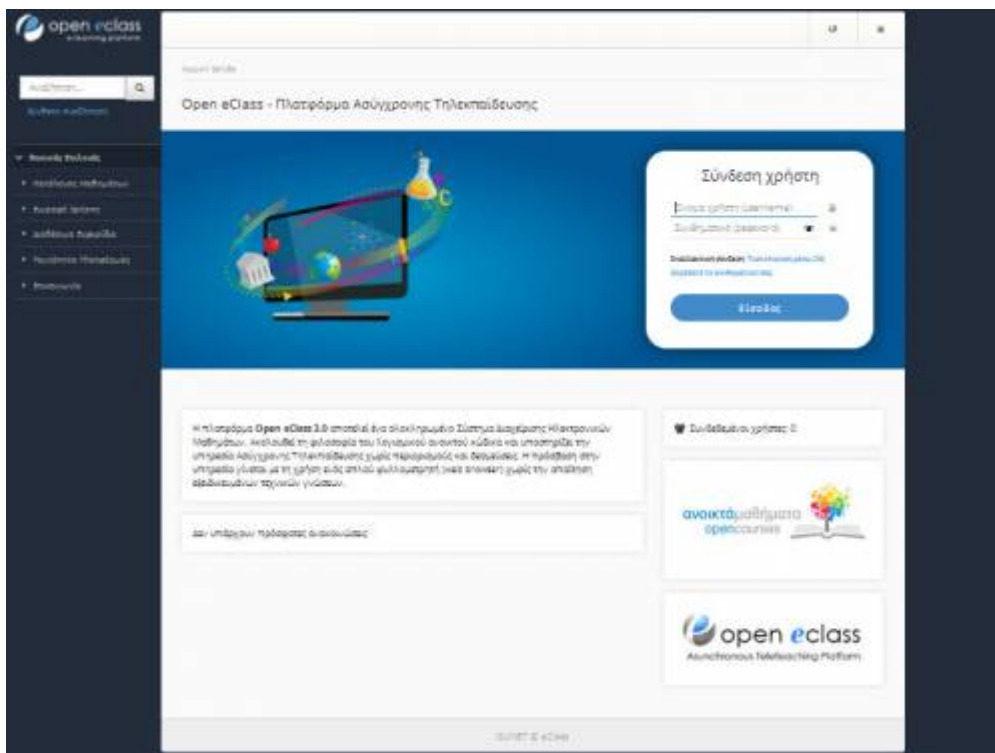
open eclass
e-learning platform

Αναζήτηση...

Σύνθετη Αναζήτηση

Βασικές Επιλογές

Κατάλογος Μαθημάτων

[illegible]

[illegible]

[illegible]

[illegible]

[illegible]

Open eClass - Πλατφόρμα Ασύγχρονης Τηλεκπαίδευσης

Σύνδεση χρήστη

Όνομα χρήστη (username)

Συνθηματικό (password)

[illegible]

Είσοδος

Η πλατφόρμα Open eClass 3.0 αποτελεί ένα ολοκληρωμένο Σύστημα Διαχείρισης Ηλεκτρονικών Μαθημάτων. Ακολουθεί τη φιλοσοφία του λογισμικού ανοικτού κώδικα και υποστηρίζει την υπηρεσία Ασύγχρονης Τηλεκπαίδευσης χωρίς περιορισμούς και δεσμεύσεις. Η πρόσβαση στην υπηρεσία γίνεται με τη χρήση ενός απλού φυλλομετρητή (web browser) χωρίς την απαίτηση εξειδικευμένων τεχνικών γνώσεων.

Δεν υπάρχουν πρόσφατες ανακοινώσεις

Συνδεδεμένοι χρήστες: 0

ανοικτά μαθήματα
opencourses

open eclass
Asynchronous Teleteaching Platform

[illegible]